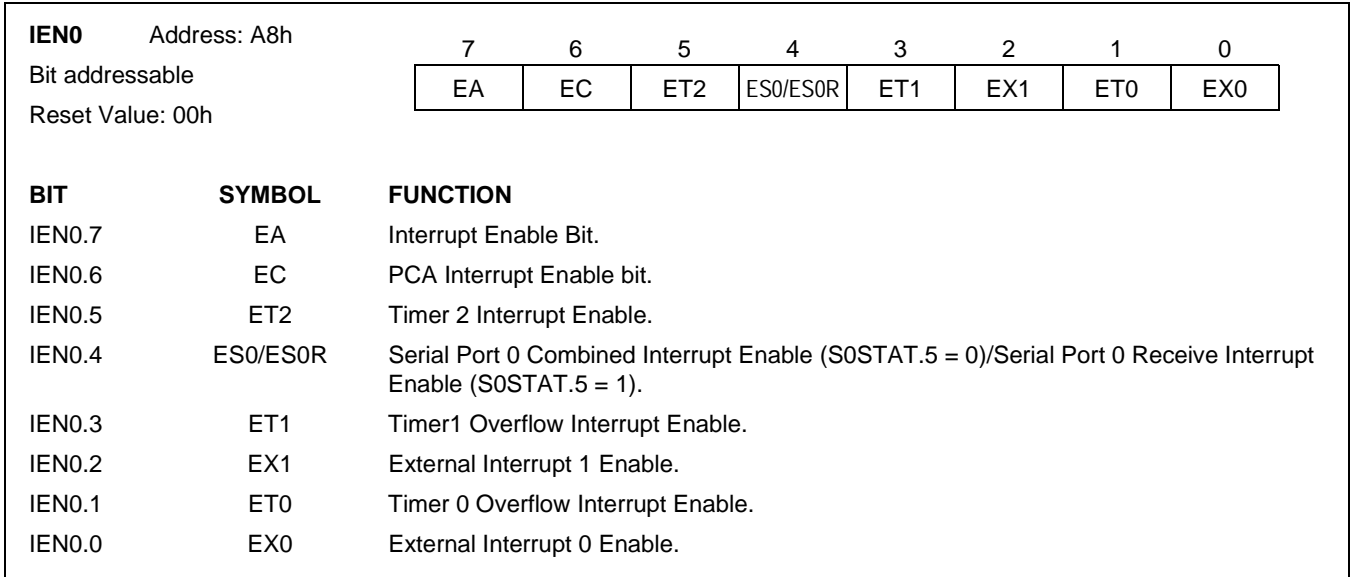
**IEN0** Address: A8h
Bit addressable
Reset Value: 00h

| 7 | 6 | 5 | 4 | 3 | 2 | 1 | 0 |
|---|---|---|---|---|---|---|---|
| EA | EC | ET2 | ES0/ES0R | ET1 | EX1 | ET0 | EX0 |

| BIT | SYMBOL | FUNCTION |
|---|---|---|
| IEN0.7 | EA | Interrupt Enable Bit. |
| IEN0.6 | EC | PCA Interrupt Enable bit. |
| IEN0.5 | ET2 | Timer 2 Interrupt Enable. |
| IEN0.4 | ES0/ES0R | Serial Port 0 Combined Interrupt Enable (S0STAT.5 = 0)/Serial Port 0 Receive Interrupt Enable (S0STAT.5 = 1). |
| IEN0.3 | ET1 | Timer1 Overflow Interrupt Enable. |
| IEN0.2 | EX1 | External Interrupt 1 Enable. |
| IEN0.1 | ET0 | Timer 0 Overflow Interrupt Enable. |
| IEN0.0 | EX0 | External Interrupt 0 Enable. |